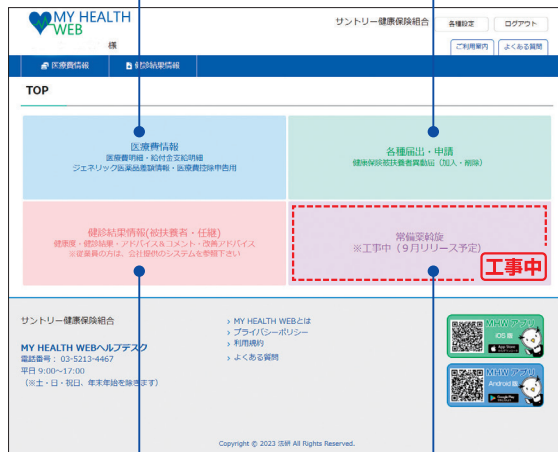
MY HEALTH WEB

様

サントリー健康保険組合

各種設定

ログアウト

ご利用案内

よくある質問

医療費情報

健診結果情報

TOP

医療費情報
医療費明細・給付金支給明細
ジェネリック医薬品差額情報・医療費控除申告用

各種届出・申請
健康保険被扶養者異動届（加入・削除）

健診結果情報(被扶養者・任継)
健康度・健診結果・アドバイス＆コメント・改善アドバイス
※従業員の方は、会社提供のシステムを参照下さい

常備薬斡旋
※工事中（9月リリース予定）

工事中

サントリー健康保険組合

MY HEALTH WEBヘルプデスク
電話番号：03-5213-4467
平日 9:00～17:00
（※土・日・祝日、年末年始を除きます）

› MY HEALTH WEBとは
› プライバシーポリシー
› 利用規約
› よくある質問

MHWアプリ iOS版
App Store

MHWアプリ Android版
Google Play

Copyright © 2023 法研 All Rights Reserved.